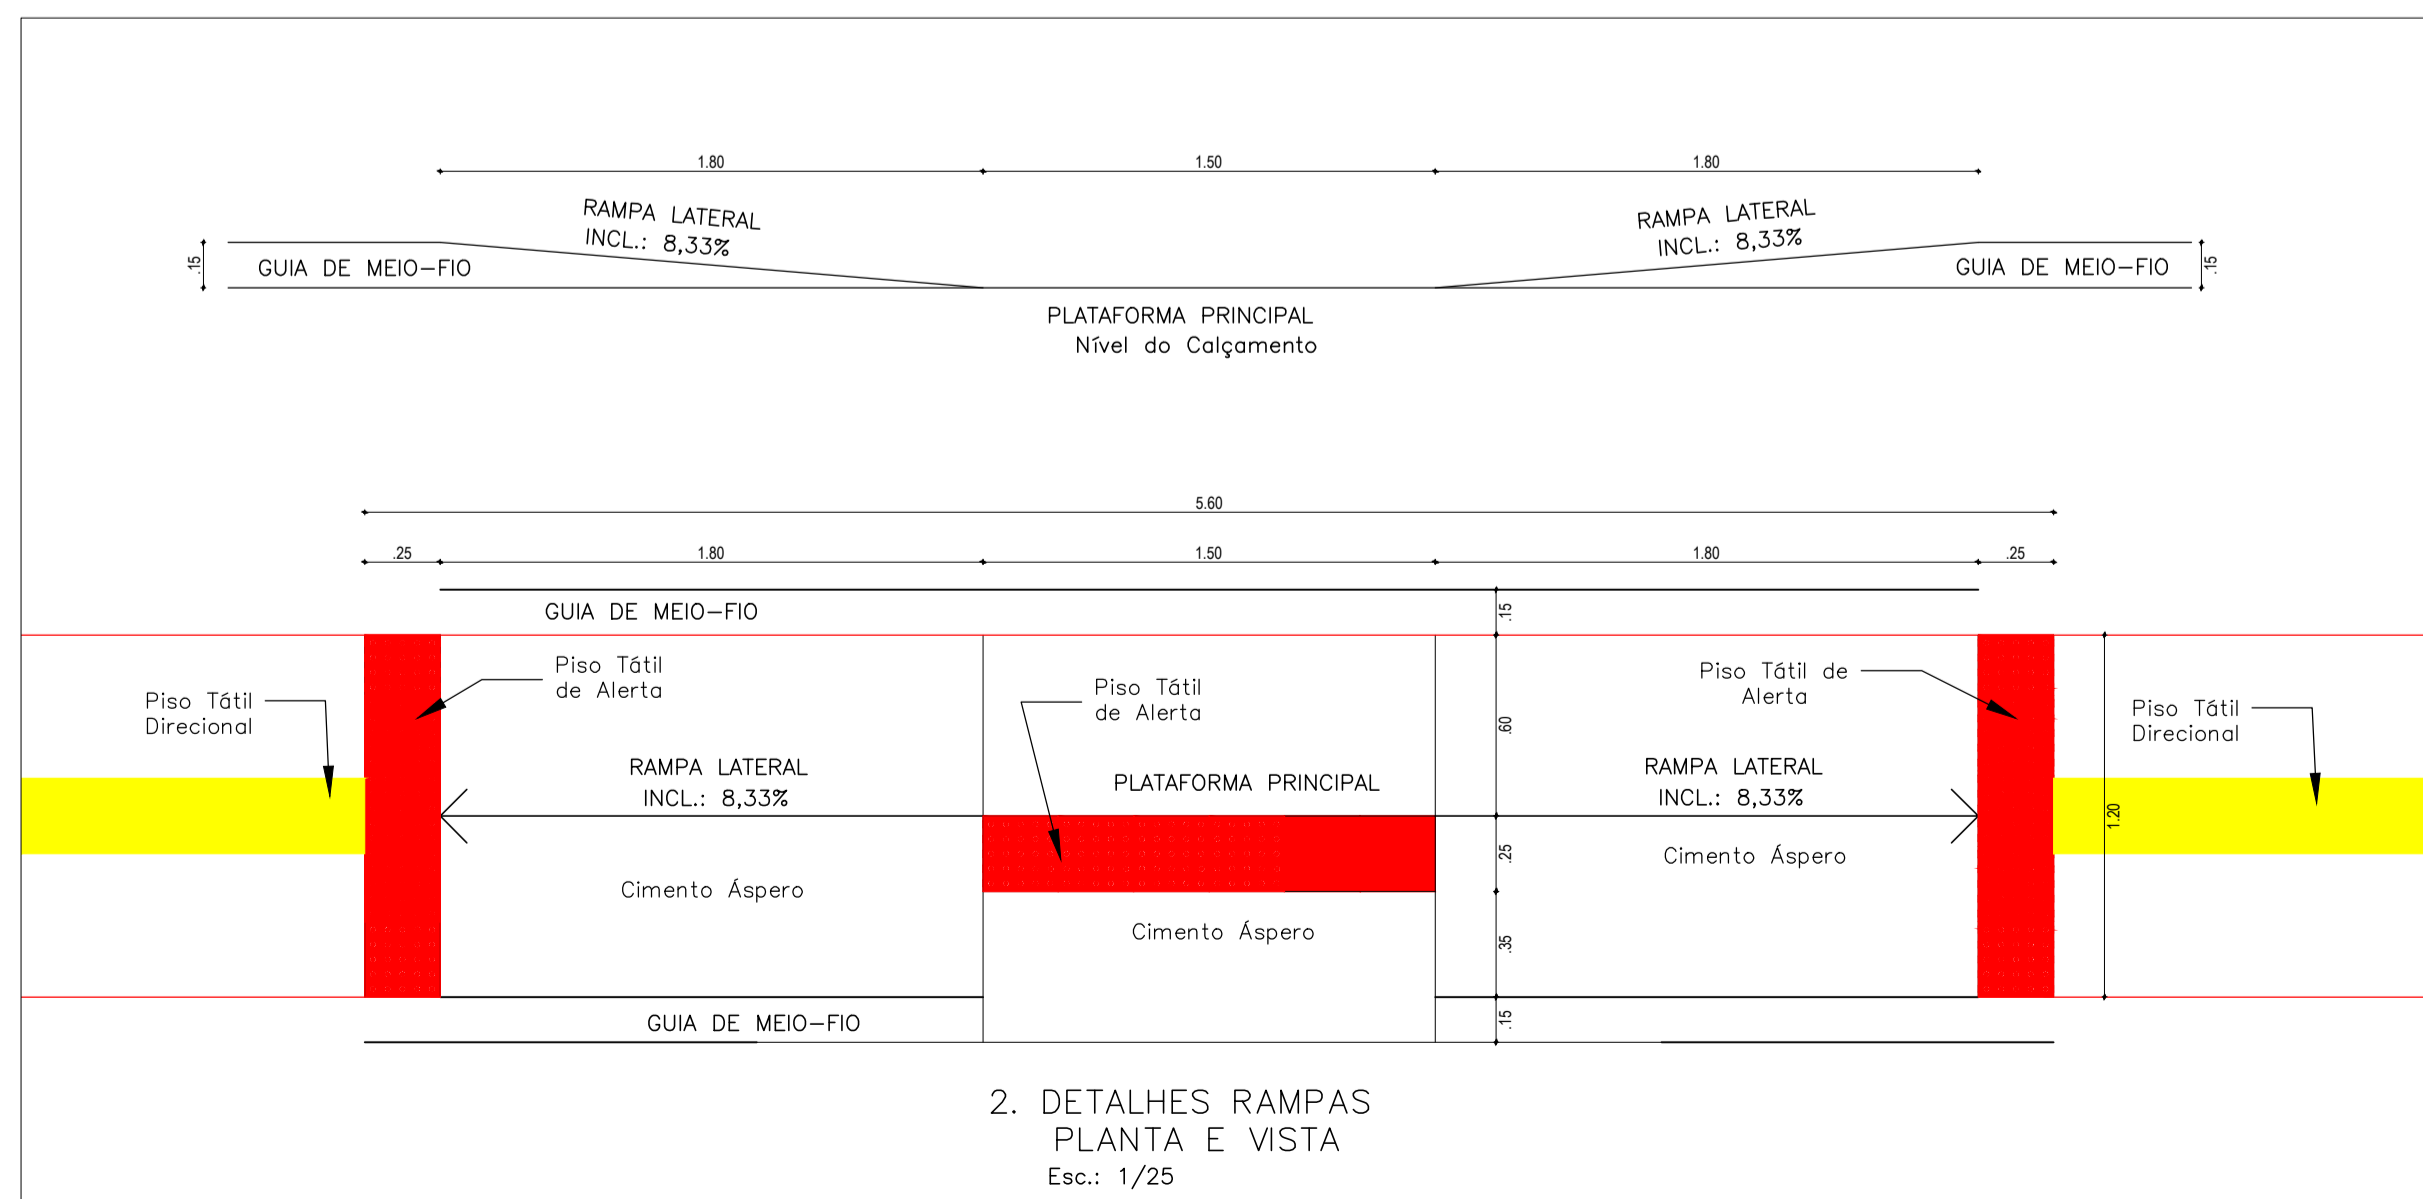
1.80

1.50

1.80

RAMPA LATERAL
INCL.: 8,33%

RAMPA LATERAL
INCL.: 8,33%

.15

GUIA DE MEIO-FIO

GUIA DE MEIO-FIO

.15

PLATAFORMA PRINCIPAL
Nível do Calçamento

5.60

.25

1.80

1.50

1.80

.25

GUIA DE MEIO-FIO

.15

Piso Tátil
Direcional

Piso Tátil
de Alerta

Piso Tátil
de Alerta

Piso Tátil de
Alerta

Piso Tátil
Direcional

.60

RAMPA LATERAL
INCL.: 8,33%

PLATAFORMA PRINCIPAL

RAMPA LATERAL
INCL.: 8,33%

1.20

.25

Cimento Áspero

Cimento Áspero

Cimento Áspero

.35

GUIA DE MEIO-FIO

.15

2. DETALHES RAMPAS
PLANTA E VISTA
Esc.: 1/25